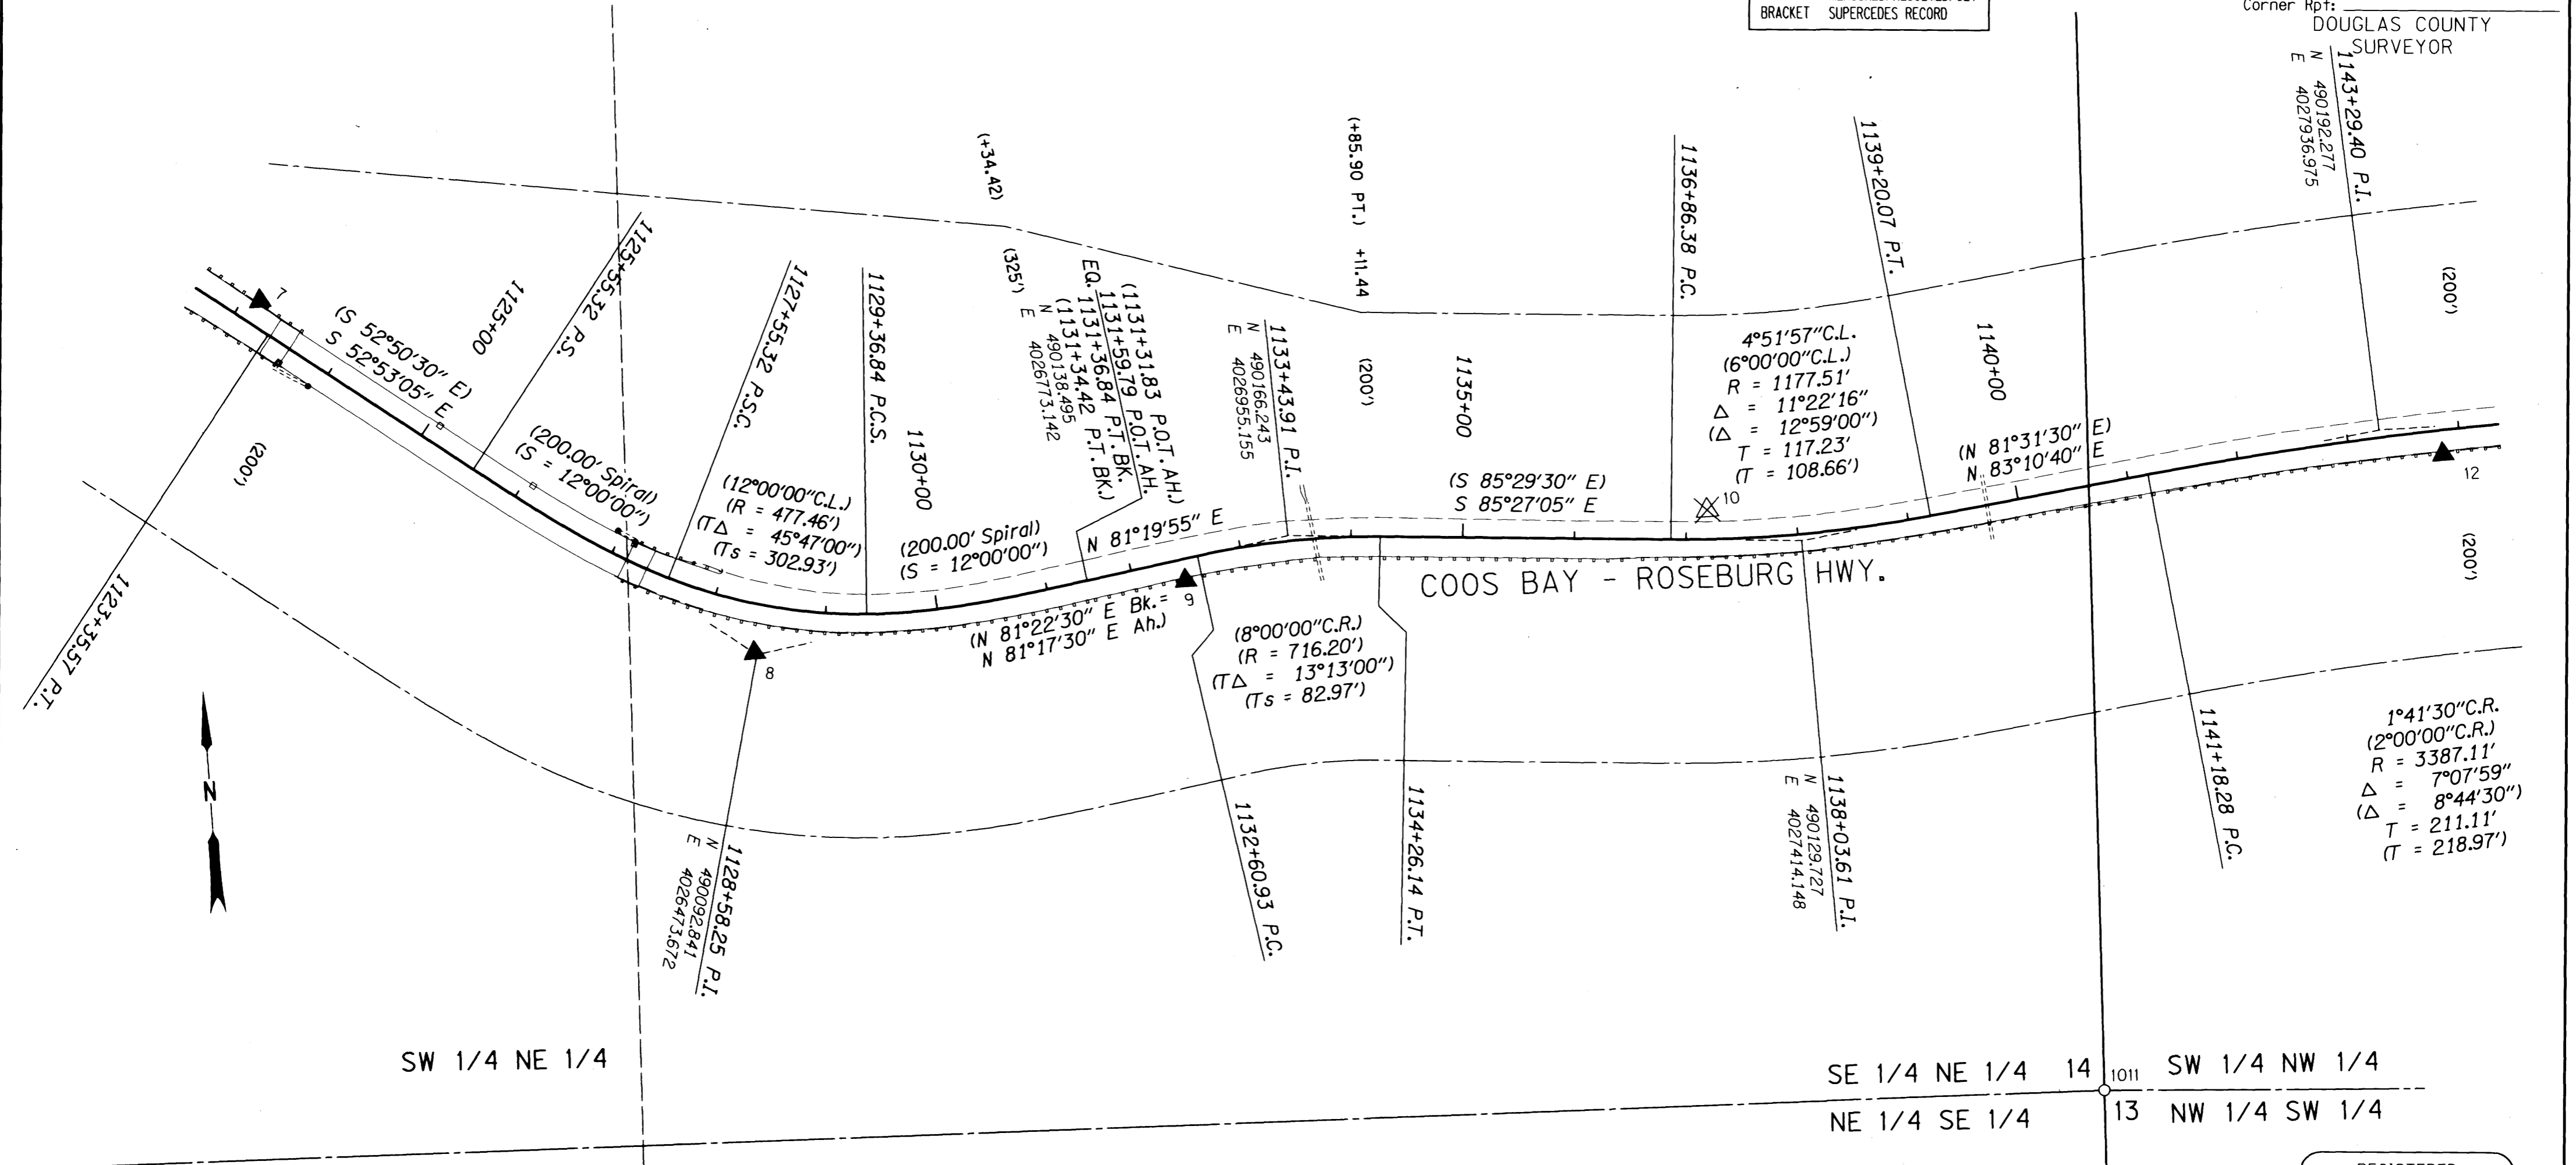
BRACKET SUPERCEDES RECORD

Corner Rpt:
DOUGLAS COUNTY SURVEYOR

N 490192.277
E 402936.975
1143+29.40 P.I.

1139+20.07 P.T.

1136+86.38 P.C.

(+85.90 PT.) +11.44

(+34.42)

(325')

(1131+31.83 P.O.T. AH.)
EQ. 1131+59.79 P.O.T. AH.
1131+36.84 P.T. BK.
(1131+34.42 P.T. BK.)
N 490138.495
E 402673.142

1133+43.91 P.I.
N 490166.243
E 402955.155

(200')

1135+00

1125+55.32 P.S.

1125+00

(S 52°50'30" E)
S 52°53'05" E

7

(200')

1127+55.32 P.S.C.

1129+36.84 P.C.S.

1130+00

(200.00' Spiral)
(S = 12°00'00")

(12°00'00"C.L.)
(R = 477.46')
(T$\Delta$ = 45°47'00")
(Ts = 302.93')

(200.00' Spiral)
(S = 12°00'00")

N 81°19'55" E

4°51'57"C.L.
(6°00'00"C.L.)
R = 1177.51'
$\Delta$ = 11°22'16"
($\Delta$ = 12°59'00")
T = 117.23'
(T = 108.66')

1140+00

(N 81°31'30" E)
N 83°10'40" E

(200')

12

(S 85°29'30" E)
S 85°27'05" E

10

(200')

COOS BAY - ROSEBURG HWY.

(N 81°22'30" E Bk.=
N 81°17'30" E Ah.)

9

8

(8°00'00"C.R.)
(R = 716.20')
(T$\Delta$ = 13°13'00")
(Ts = 82.97')

1123+35.57 P.I.

N

1128+58.25 P.I.
N 490092.841
E 402647.672

1132+60.93 P.C.

1134+26.14 P.T.

1138+03.61 P.I.
N 490129.727
E 402414.148

1141+18.28 P.C.

1°41'30"C.R.
(2°00'00"C.R.)
R = 3387.11'
$\Delta$ = 7°07'59"
($\Delta$ = 8°44'30")
T = 211.11'
(T = 218.97')

SW 1/4 NE 1/4

SE 1/4 NE 1/4 14
1011
SW 1/4 NW 1/4

NE 1/4 SE 1/4 13 NW 1/4 SW 1/4